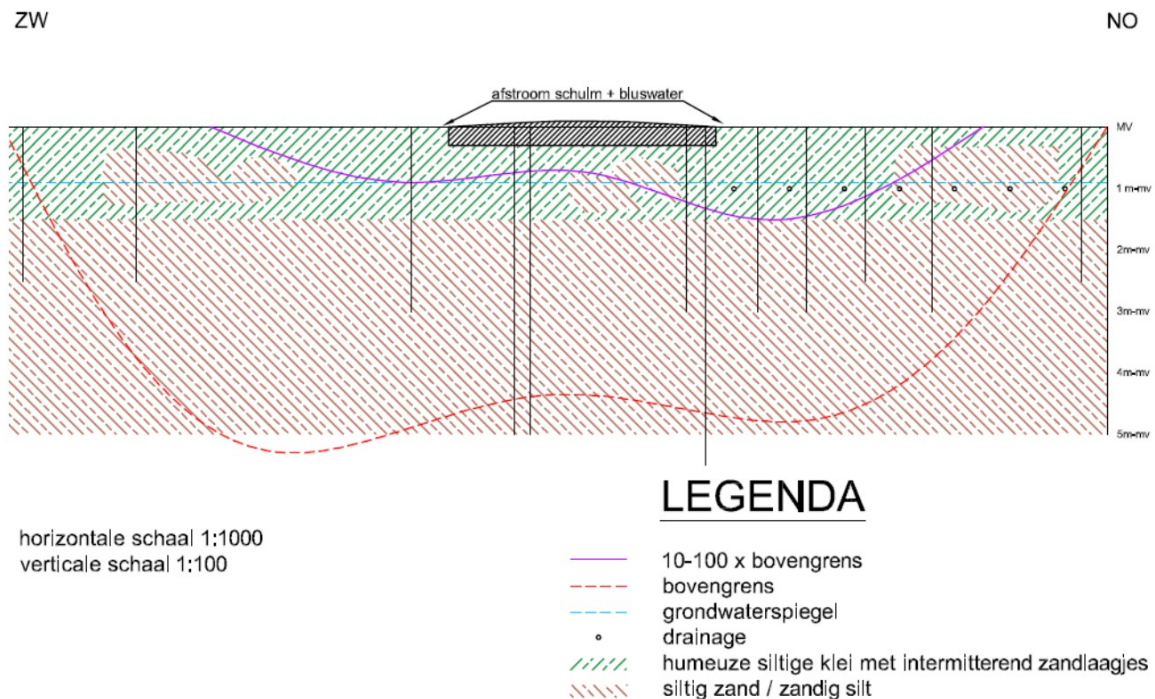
ZW

NO

afstroom schuim + bluswater

MV

1 m-mv

2m-mv

3m-mv

4m-mv

5m-mv

LEGENDA

horizontale schaal 1:1000
verticale schaal 1:100

10-100 x bovengrens
bovengrens
grondwaterspiegel
drainage
humeuze siltige klei met intermitterend zandlaagjes
siltig zand / zandig silt